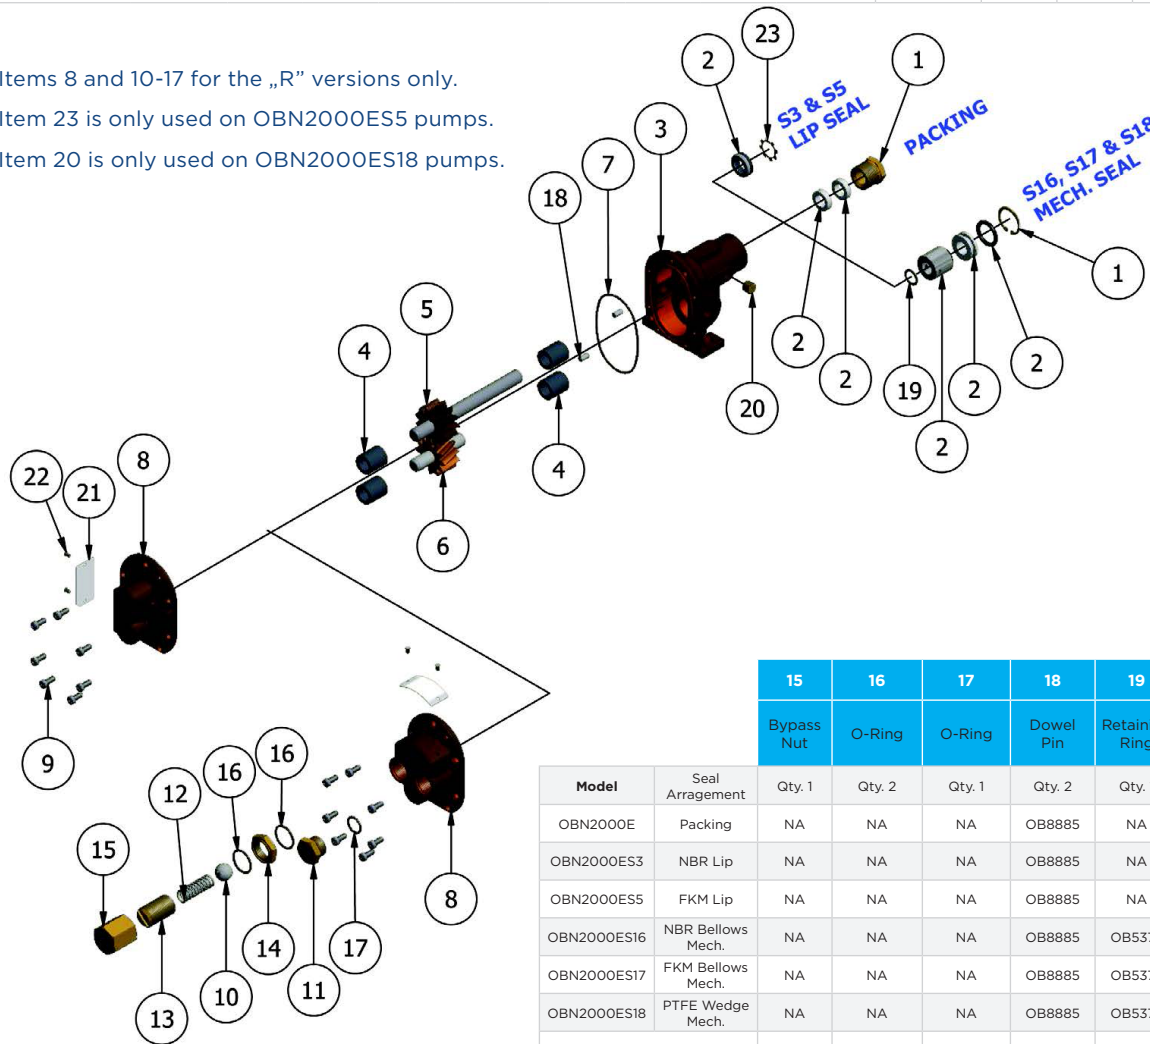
Items 8 and 10-17 for the „R" versions only.
Item 23 is only used on OBN2000ES5 pumps.
Item 20 is only used on OBN2000ES18 pumps.

23
2
1
S3 & S5 LIP SEAL
PACKING
S16, S17 & S18 MECH. SEAL
3
7
18
1
5
4
2
2
19
2
2
20
2
4
22
8
21
6
9
16
16
12
15
8
14
17
10
11
13

| | | 15 | 16 | 17 | 18 | 19 |
|---|---|---|---|---|---|---|
| | | Bypass Nut | O-Ring | O-Ring | Dowel Pin | Retain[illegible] Ring |
| Model | Seal Arragement | Qty. 1 | Qty. 2 | Qty. 1 | Qty. 2 | Qty. |
| OBN2000E | Packing | NA | NA | NA | OB8885 | NA |
| OBN2000ES3 | NBR Lip | NA | NA | NA | OB8885 | NA |
| OBN2000ES5 | FKM Lip | NA | NA | NA | OB8885 | NA |
| OBN2000ES16 | NBR Bellows Mech. | NA | NA | NA | OB8885 | OB53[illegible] |
| OBN2000ES17 | FKM Bellows Mech. | NA | NA | NA | OB8885 | OB53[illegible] |
| OBN2000ES18 | PTFE Wedge Mech. | NA | NA | NA | OB8885 | OB53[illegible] |